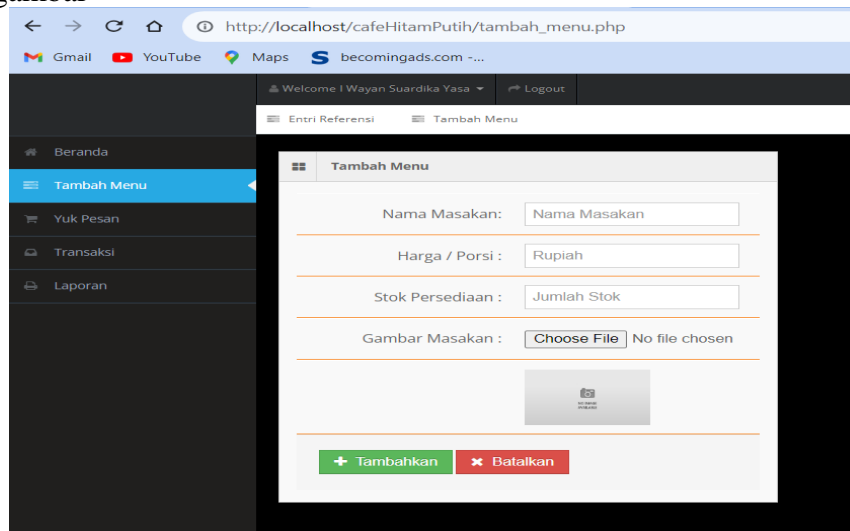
http://localhost/cafeHitamPutih/tambah_menu.php

Gmail YouTube Maps becomingads.com -...

Welcome I Wayan Suardika Yasa Logout

Entri Referensi Tambah Menu

Beranda
Tambah Menu
Yuk Pesan
Transaksi
Laporan

Tambah Menu

Nama Masakan: Nama Masakan

Harga / Porsi : Rupiah

Stok Persediaan : Jumlah Stok

Gambar Masakan : Choose File No file chosen

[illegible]

Tambahkan Batalkan